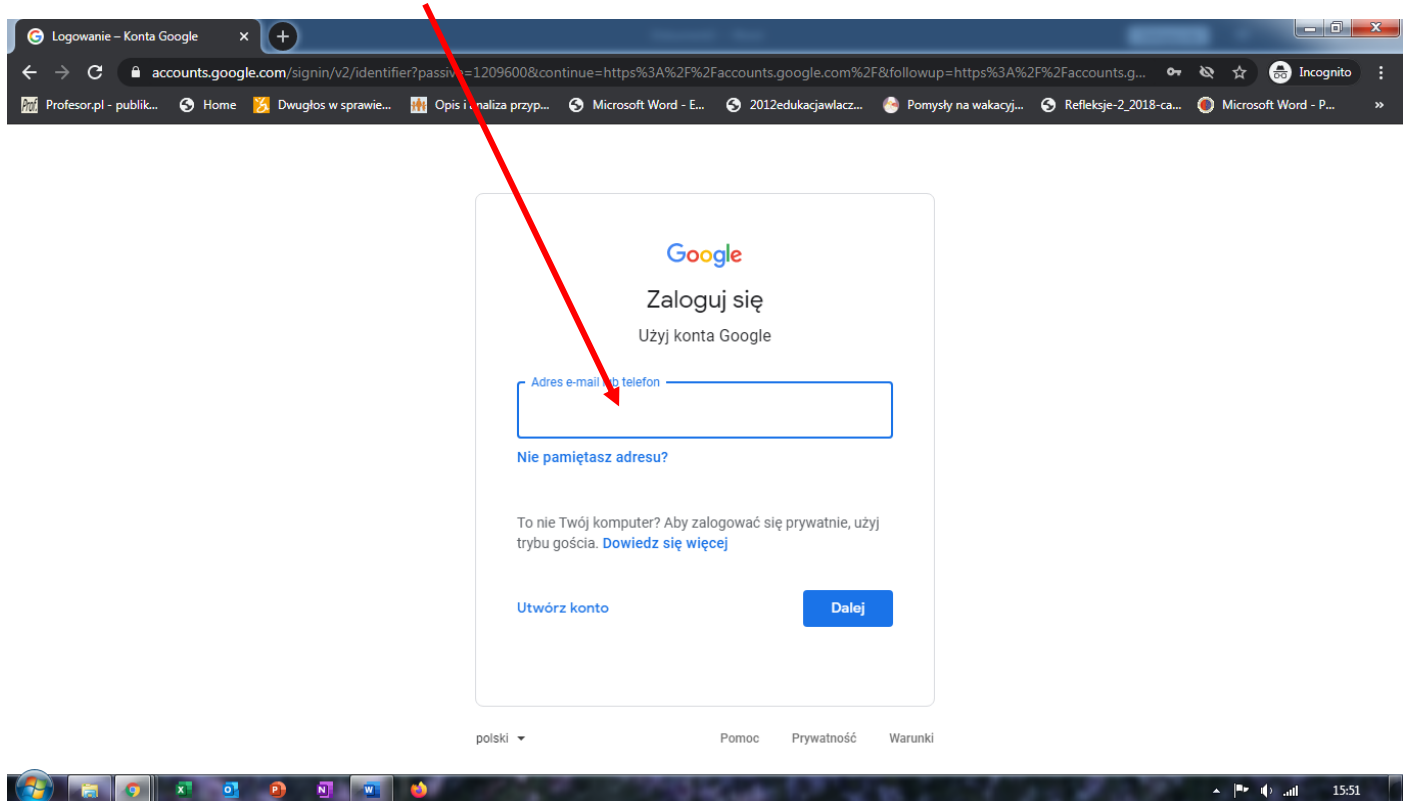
Logowanie – Konta Google ×

accounts.google.com/signin/v2/identifier?passive=1209600&continue=https%3A%2F%2Faccounts.google.com%2F&followup=https%3A%2F%2Faccounts.g...

Incognito

Profesor.pl - publik... Home Dwugłos w sprawie... Opis i analiza przyp... Microsoft Word - E... 2012edukacjawlacz... Pomysły na wakacyj... Refleksje-2_2018-ca... Microsoft Word - P... »

Google

Zaloguj się

Użyj konta Google

Adres e-mail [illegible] telefon

Nie pamiętasz adresu?

To nie Twój komputer? Aby zalogować się prywatnie, użyj trybu gościa. Dowiedz się więcej

Utwórz konto

Dalej

polski

Pomoc Prywatność Warunki

15:51